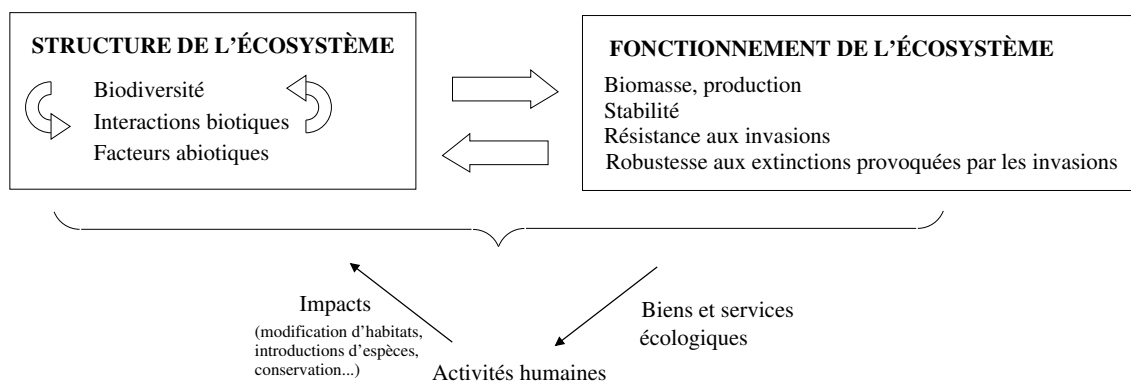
STRUCTURE DE L'ÉCOSYSTÈME

Biodiversité
Interactions biotiques
Facteurs abiotiques

FONCTIONNEMENT DE L'ÉCOSYSTÈME

Biomasse, production
Stabilité
Résistance aux invasions
Robustesse aux extinctions provoquées par les invasions

Impacts
(modification d'habitats, introductions d'espèces, conservation...)

Biens et services écologiques

Activités humaines